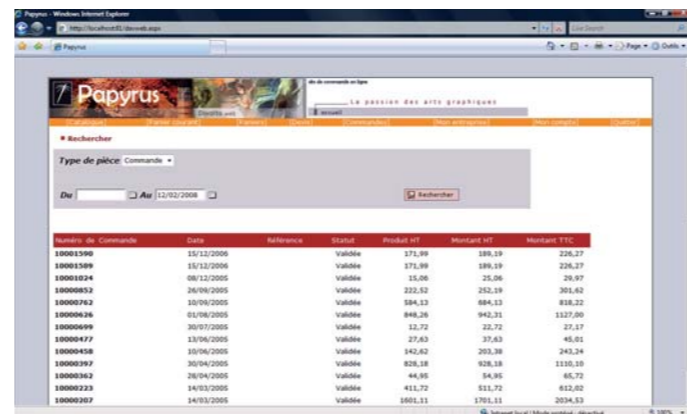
Papyrus - Windows Internet Explorer

http://localhost81/devweb.aspx

Live Search

Papyrus

Page ▾ Outils ▾

Papyrus

site de commande en ligne

La passion des arts graphiques

accueil

Catalogue | Panier courant | Paniers | Devis | Commandes | Mon entreprise | Mon compte | Quitter

• Rechercher

Type de pièce Commande ▾

De [ ] Au 12/02/2008

Rechercher

| Numéro de Commande | Date | Référence | Statut | Produit HT | Montant HT | Montant TTC |
|---|---|---|---|---|---|---|
| 10001590 | 15/12/2006 | | Validée | 171,99 | 189,19 | 226,27 |
| 10001589 | 15/12/2006 | | Validée | 171,99 | 189,19 | 226,27 |
| 10001024 | 08/12/2005 | | Validée | 15,06 | 25,06 | 29,97 |
| 10000852 | 26/09/2005 | | Validée | 222,52 | 252,19 | 301,62 |
| 10000762 | 10/09/2005 | | Validée | 584,13 | 684,13 | 818,22 |
| 10000626 | 01/08/2005 | | Validée | 848,26 | 942,31 | 1127,00 |
| 10000699 | 30/07/2005 | | Validée | 12,72 | 22,72 | 27,17 |
| 10000477 | 13/06/2005 | | Validée | 27,63 | 37,63 | 45,01 |
| 10000458 | 10/06/2005 | | Validée | 142,62 | 203,38 | 243,24 |
| 10000397 | 30/04/2005 | | Validée | 828,18 | 928,18 | 1110,10 |
| 10000362 | 28/04/2005 | | Validée | 44,95 | 54,95 | 65,72 |
| 10000223 | 14/03/2005 | | Validée | 411,72 | 511,72 | 612,02 |
| 10000207 | 14/03/2005 | | Validée | 1601,11 | 1701,11 | 2034,53 |

Internet local | Mode protégé : désactivé

100%